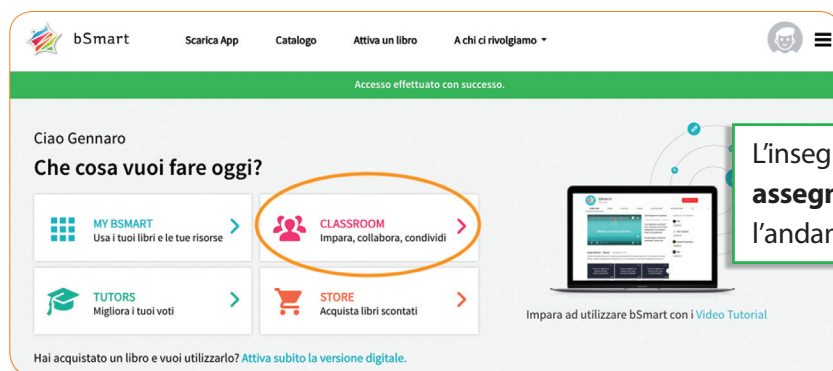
bSmart

Scarica App
Catalogo
Attiva un libro
A chi ci rivolgiamo

Accesso effettuato con successo.

Ciao Gennaro

Che cosa vuoi fare oggi?

MY BSMART
Usa i tuoi libri e le tue risorse

CLASSROOM
Impara, collabora, condividi

TUTORS
Migliora i tuoi voti

STORE
Acquista libri scontati

Impara ad utilizzare bSmart con i Video Tutorial

Hai acquistato un libro e vuoi utilizzarlo? Attiva subito la versione digitale.

L'inseg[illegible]
assegn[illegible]
l'andam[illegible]